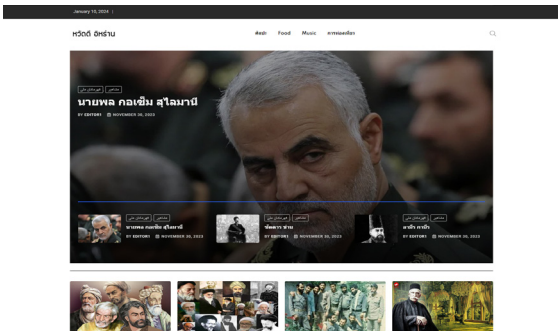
January 10, 2024 |

หวัดดี อิหร่าน

ศิลปะ Food Music การท่องเที่ยว

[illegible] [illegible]

นายพล กอเซ็ม สุไลมานี

BY EDITOR1 NOVEMBER 30, 2023

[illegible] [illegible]
นายพล กอเซ็ม สุไลมานี
BY EDITOR1 NOVEMBER 30, 2023

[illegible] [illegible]
ชัลตาร ข่าน
BY EDITOR1 NOVEMBER 30, 2023

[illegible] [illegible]
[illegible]
BY EDITOR1 NOVEMBER 30, 2023